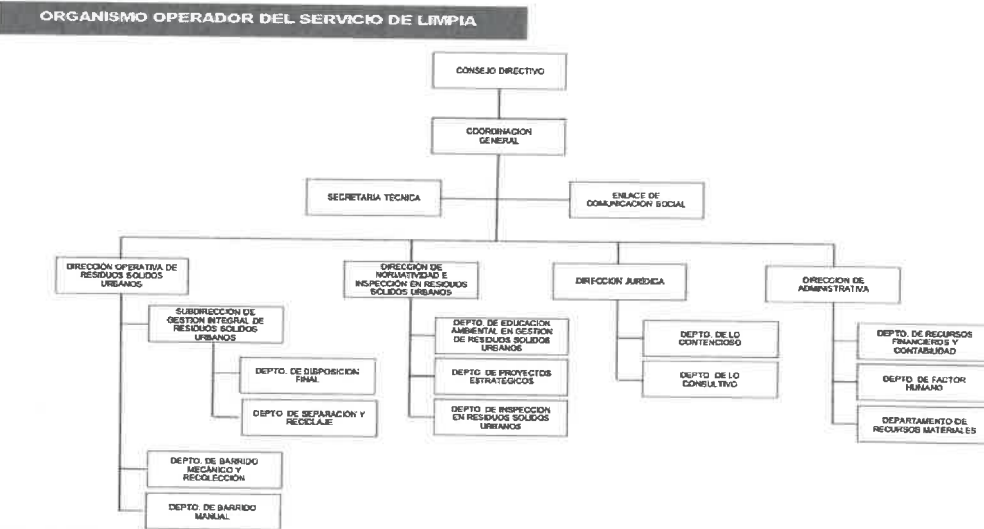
ORGANISMO OPERADOR DEL SERVICIO DE LIMPIA

CONSEJO DIRECTIVO

COORDINACION GENERAL

SECRETARIA TECNICA

ENLACE DE COMUNICACION SOCIAL

DIRECCION OPERATIVA DE RESIDUOS SOLIDOS URBANOS

SUBDIRECCION DE GESTION INTEGRAL DE RESIDUOS SOLIDOS URBANOS

DEPTO. DE DISPOSICION FINAL

DEPTO DE SEPARACION Y RECICLAJE

DEPTO. DE BARRIDO MECANICO Y RECOLECCION

DEPTO. DE BARRIDO MANUAL

DIRECCION DE NORMATIVIDAD E INSPECCION EN RESIDUOS SOLIDOS URBANOS

DEPTO. DE EDUCACION AMBIENTAL EN GESTION DE RESIDUOS SOLIDOS URBANOS

DEPTO. DE PROYECTOS ESTRATEGICOS

DEPTO. DE INSPECCION EN RESIDUOS SOLIDOS URBANOS

DIRECCION JURIDICA

DEPTO. DE LO CONTENCIOSO

DEPTO. DE LO CONSULTIVO

DIRECCION DE ADMINISTRATIVA

DEPTO. DE RECURSOS FINANCIEROS Y CONTABILIDAD

DEPTO. DE FACTOR HUMANO

DEPARTAMENTO DE RECURSOS MATERIALES